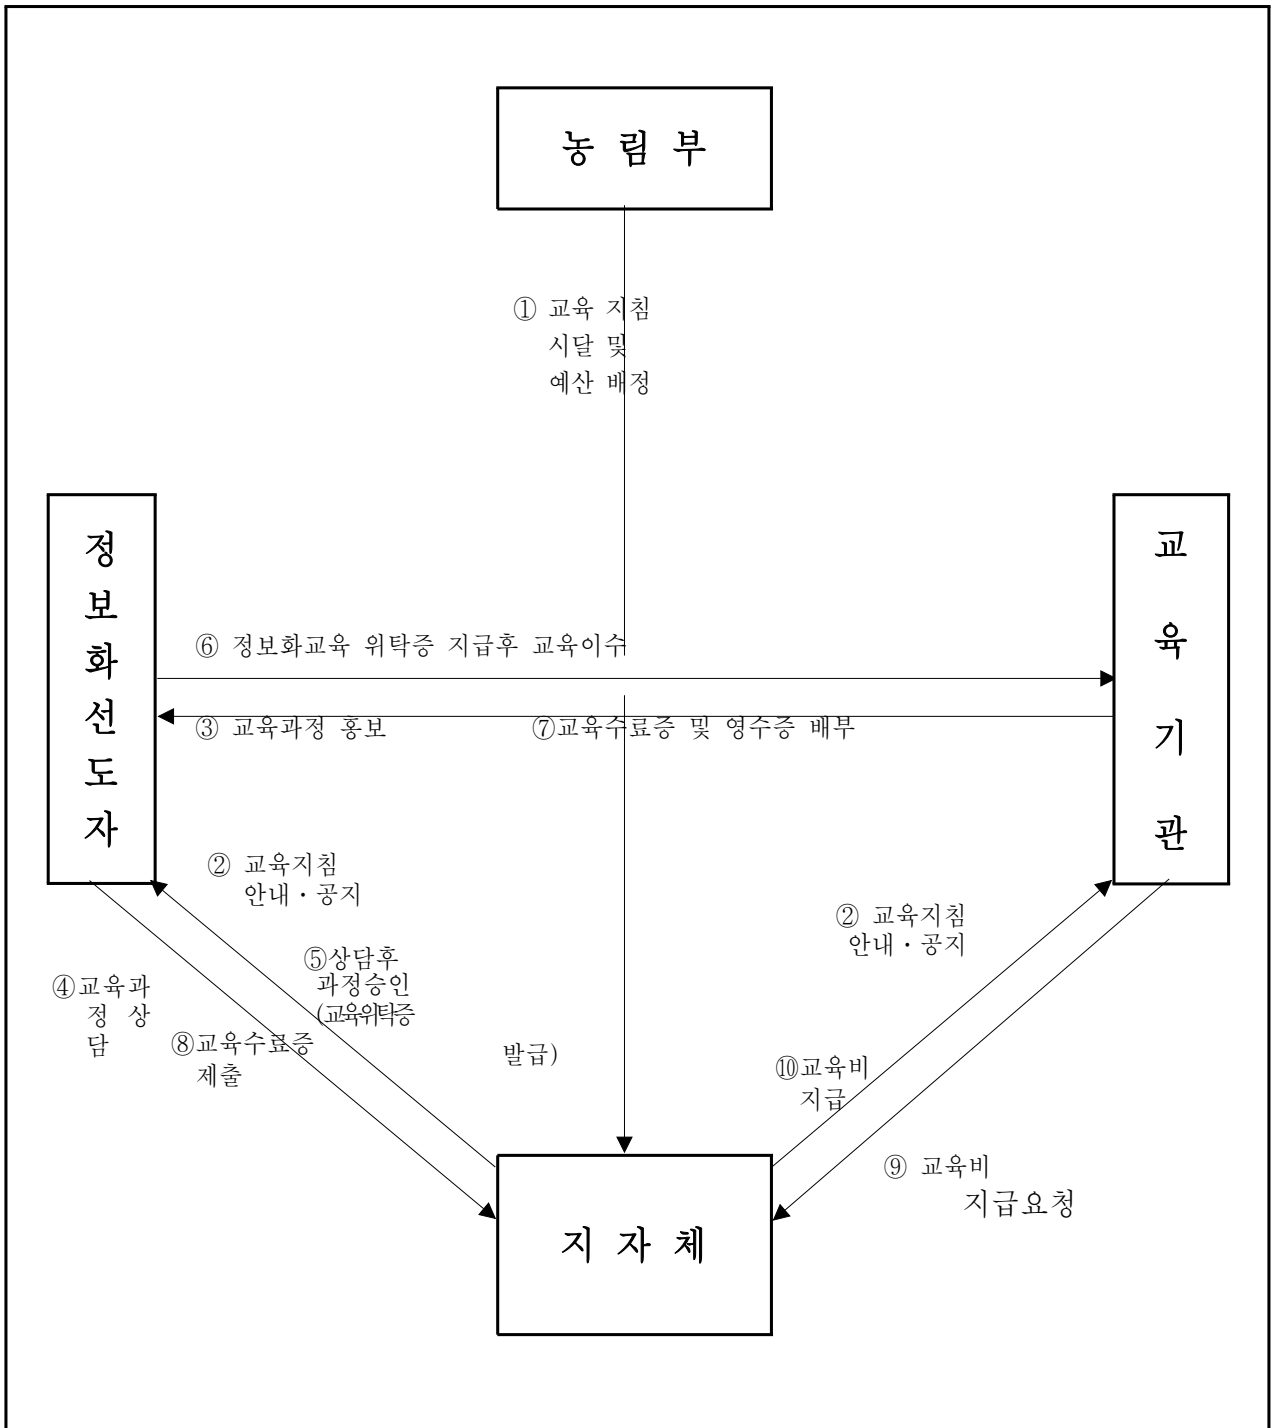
농 림 부

① 교육 지침 시달 및 예산 배정

정보화선도자

교육기관

⑥ 정보화교육 위탁증 지급후 교육이수

③ 교육과정 홍보

⑦교육수료증 및 영수증 배부

② 교육지침 안내 · 공지

② 교육지침 안내 · 공지

⑤상담후 과정승인 (교육위탁증 발급)

④교육과정 상담

⑧교육수료증 제출

⑩교육비 지급

⑨ 교육비 지급요청

지 자 체